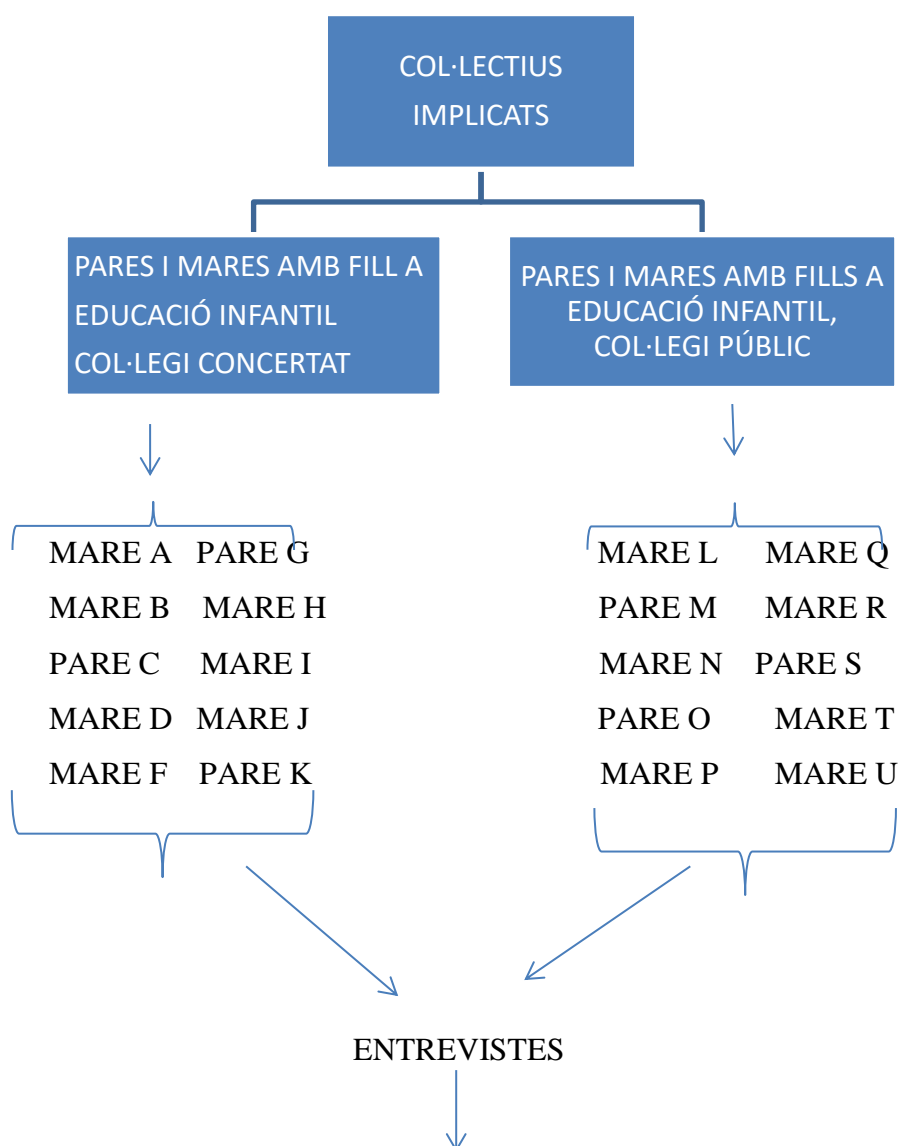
COL·LECTIUS IMPLICATS

PARES I MARES AMB FILL A EDUCACIÓ INFANTIL COL·LEGI CONCERTAT

PARES I MARES AMB FILLS A EDUCACIÓ INFANTIL, COL·LEGI PÚBLIC

MARE A PARE G
MARE B MARE H
PARE C MARE I
MARE D MARE J
MARE F PARE K

MARE L MARE Q
PARE M MARE R
MARE N PARE S
PARE O MARE T
MARE P MARE U

ENTREVISTES